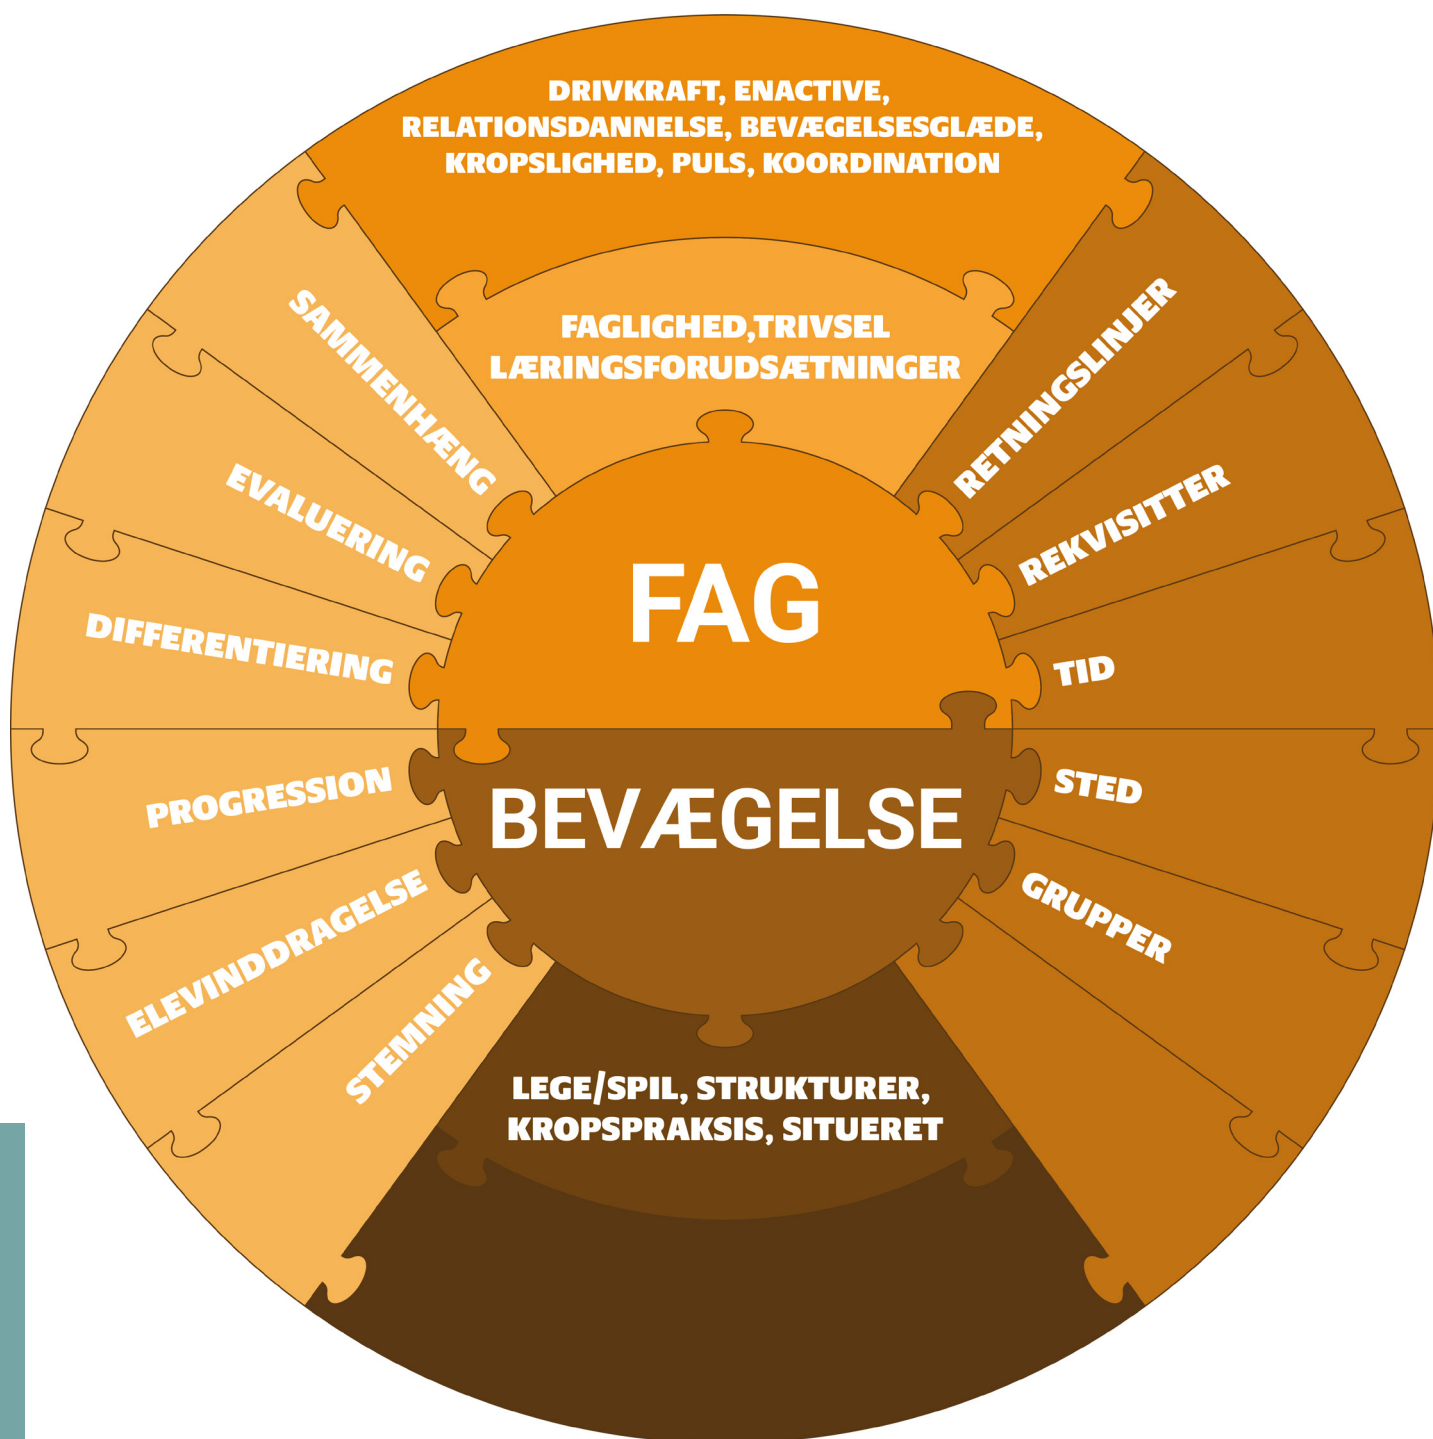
DRIVKRAFT, ENACTIVE, RELATIONSDANNELSE, BEVÆGELSESGLÆDE, KROPSLIGHED, PULS, KOORDINATION

FAGLIGHED,TRIVSEL LÆRINGSFORUDSÆTNINGER

SAMMENHÆNG

EVALUERING

DIFFERENTIERING

RETNINGSLINJER

REKVISITTER

TID

FAG

BEVÆGELSE

PROGRESSION

ELEVINDDRAGELSE

STEMNING

STED

GRUPPER

LEGE/SPIL, STRUKTURER, KROPSPRAKSIS, SITUERET